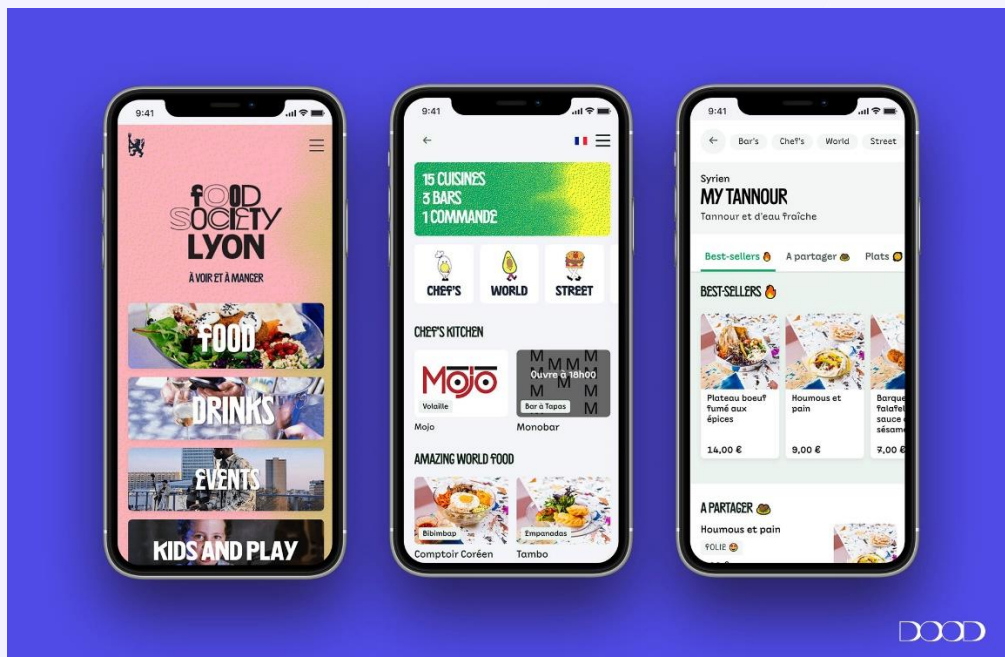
9:41

FOOD SOCIETY LYON

À VOIR ET À MANGER

FOOD

DRINKS

EVENTS

KIDS AND PLAY

9:41

←

15 CUISINES
3 BARS
1 COMMANDE

CHEF'S

WORLD

STREET

CHEF'S KITCHEN

Mojo

Volaille

Mojo

Ouvre à 18h00

Bar à Tapas

Monobar

AMAZING WORLD FOOD

Bibimbap

Comptoir Coréen

Empanadas

Tambo

9:41

←

Bar's

Chef's

World

Street

Syrien

MY TANNOUR

Tannour et d'eau fraîche

Best-sellers

A partager

Plats

BEST-SELLERS

Plateau boeuf fumé aux épices

14,00 €

Houmous et pain

9,00 €

Barque falafel sauce sésame

7,00 €

A PARTAGER

Houmous et pain

FOLIE

DOOD